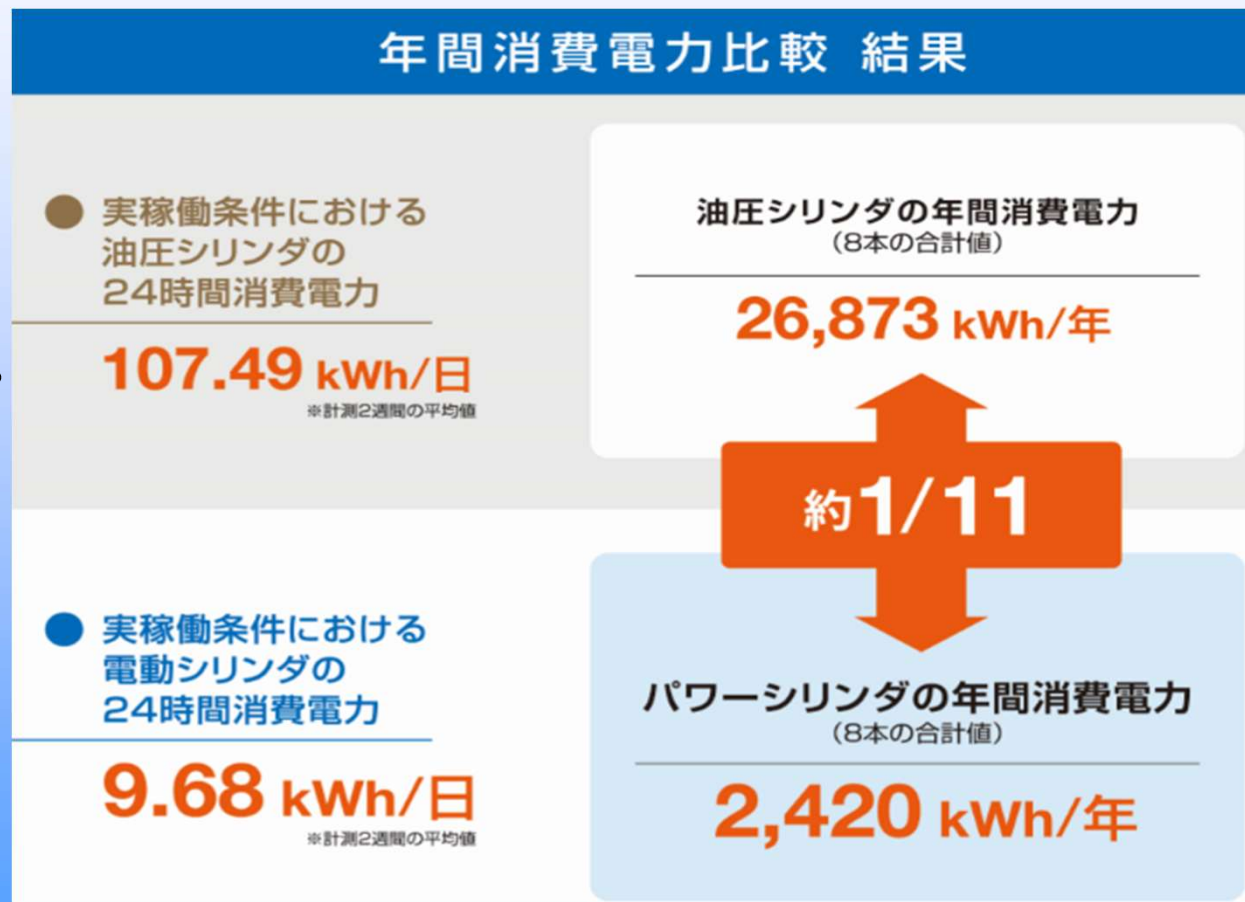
年間消費電力比較 結果

実稼働条件における油圧シリンダの24時間消費電力

107.49 kWh/日

※計測2週間の平均値

油圧シリンダの年間消費電力
(8本の合計値)

26,873 kWh/年

約1/11

実稼働条件における電動シリンダの24時間消費電力

9.68 kWh/日

※計測2週間の平均値

パワーシリンダの年間消費電力
(8本の合計値)

2,420 kWh/年